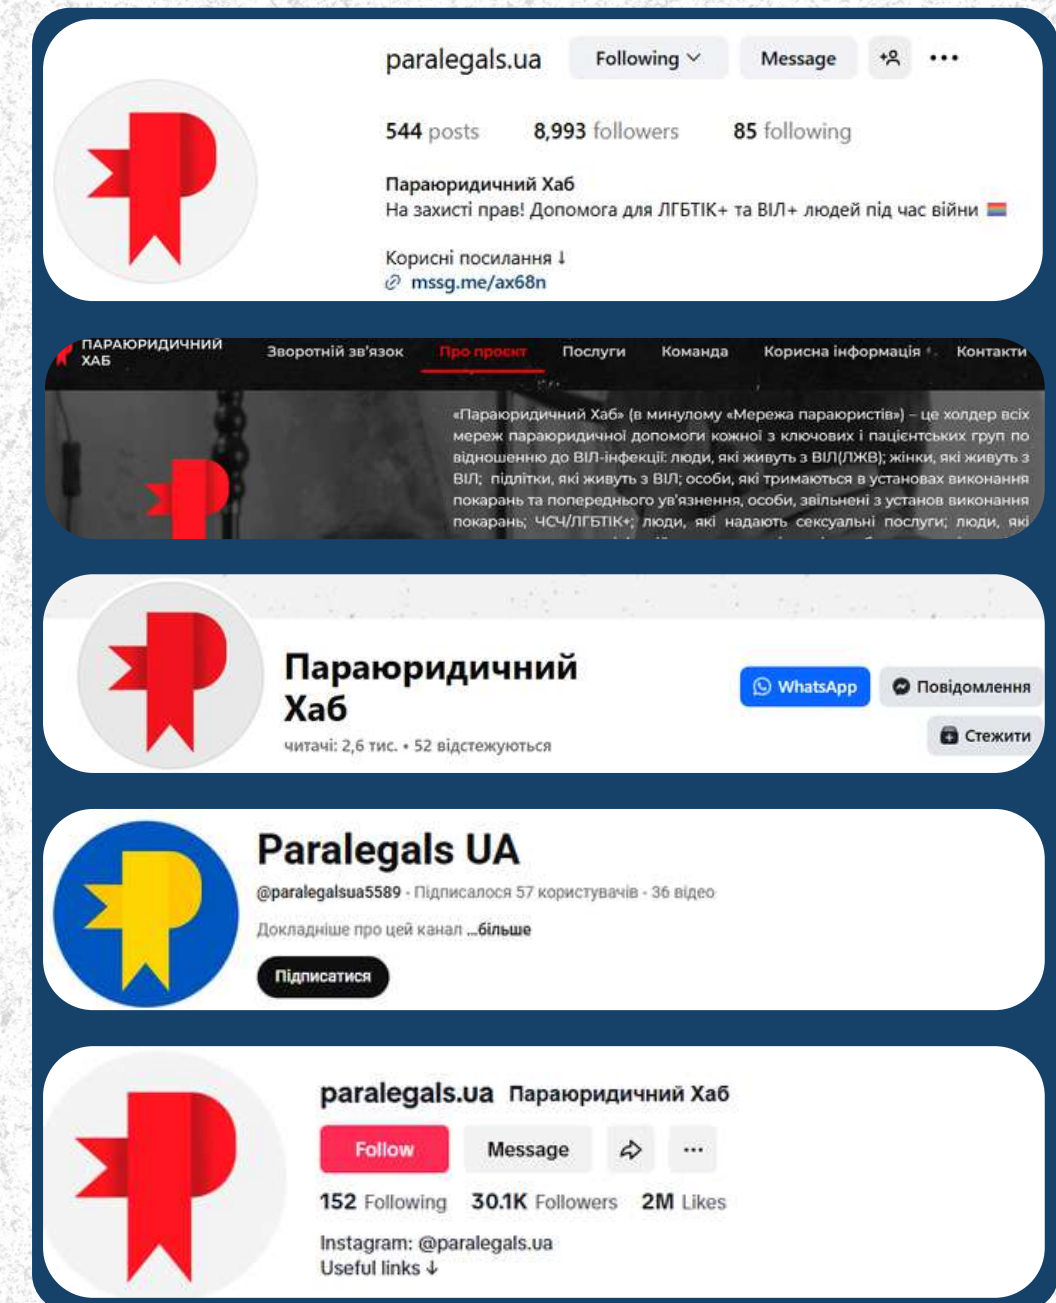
paralegals.ua Following Message

544 posts 8,993 followers 85 following

Параюридичний Хаб
На захисті прав! Допомога для ЛГБТІК+ та ВІЛ+ людей під час війни

Корисні посилання ↓
mssg.me/ax68n

ПАРАЮРИДИЧНИЙ ХАБ Зворотній зв'язок Про проєкт Послуги Команда Корисна інформація Контакти

«Параюридичний Хаб» (в минулому «Мережа параюристів») – це холдер всіх мереж параюридичної допомоги кожної з ключових і пацієнтських груп по відношенню до ВІЛ-інфекції: люди, які живуть з ВІЛ(ЛЖВ); жінки, які живуть з ВІЛ; підлітки, які живуть з ВІЛ; особи, які тримаються в установах виконання покарань та попереднього ув'язнення, особи, звільнені з установ виконання покарань; ЧСЧ/ЛГБТІК+; люди, які надають сексуальні послуги; люди, які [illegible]

Параюридичний Хаб
читачі: 2,6 тис. • 52 відстежуються
WhatsApp Повідомлення Стежити

Paralegals UA
@paralegalsua5589 • Підписалося 57 користувачів • 36 відео
Докладніше про цей канал ...більше
Підписатися

paralegals.ua Параюридичний Хаб
Follow Message
152 Following 30.1K Followers 2M Likes
Instagram: @paralegals.ua
Useful links ↓